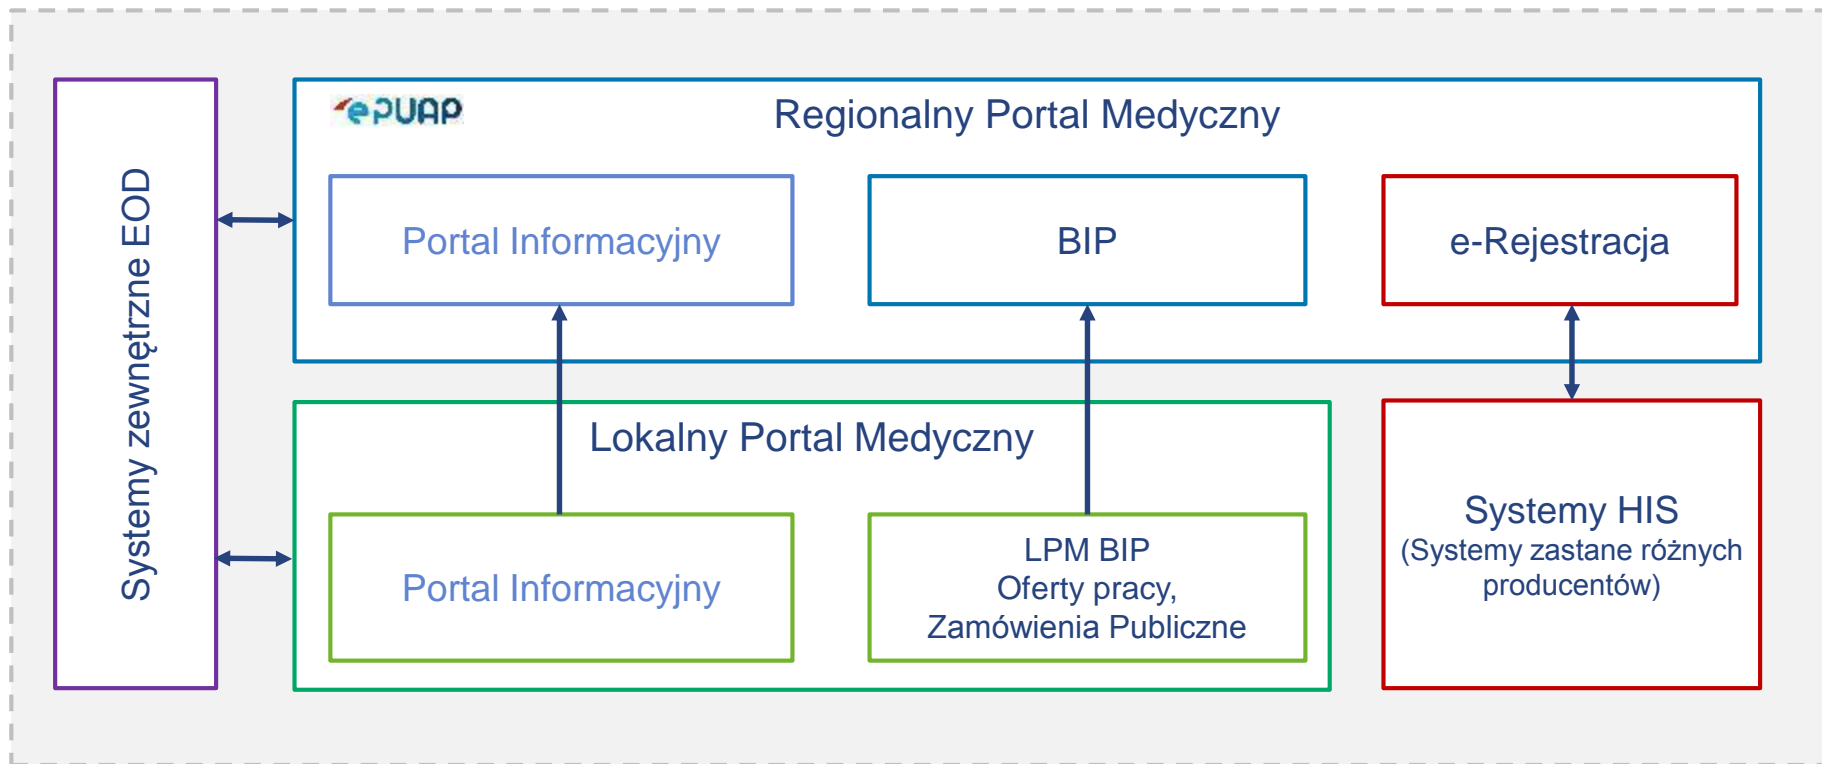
Systemy zewnętrzne EOD

ePUAP

Regionalny Portal Medyczny

Portal Informacyjny

BIP

e-Rejestracja

Lokalny Portal Medyczny

Portal Informacyjny

LPM BIP
Oferty pracy,
Zamówienia Publiczne

Systemy HIS
(Systemy zastane różnych producentów)